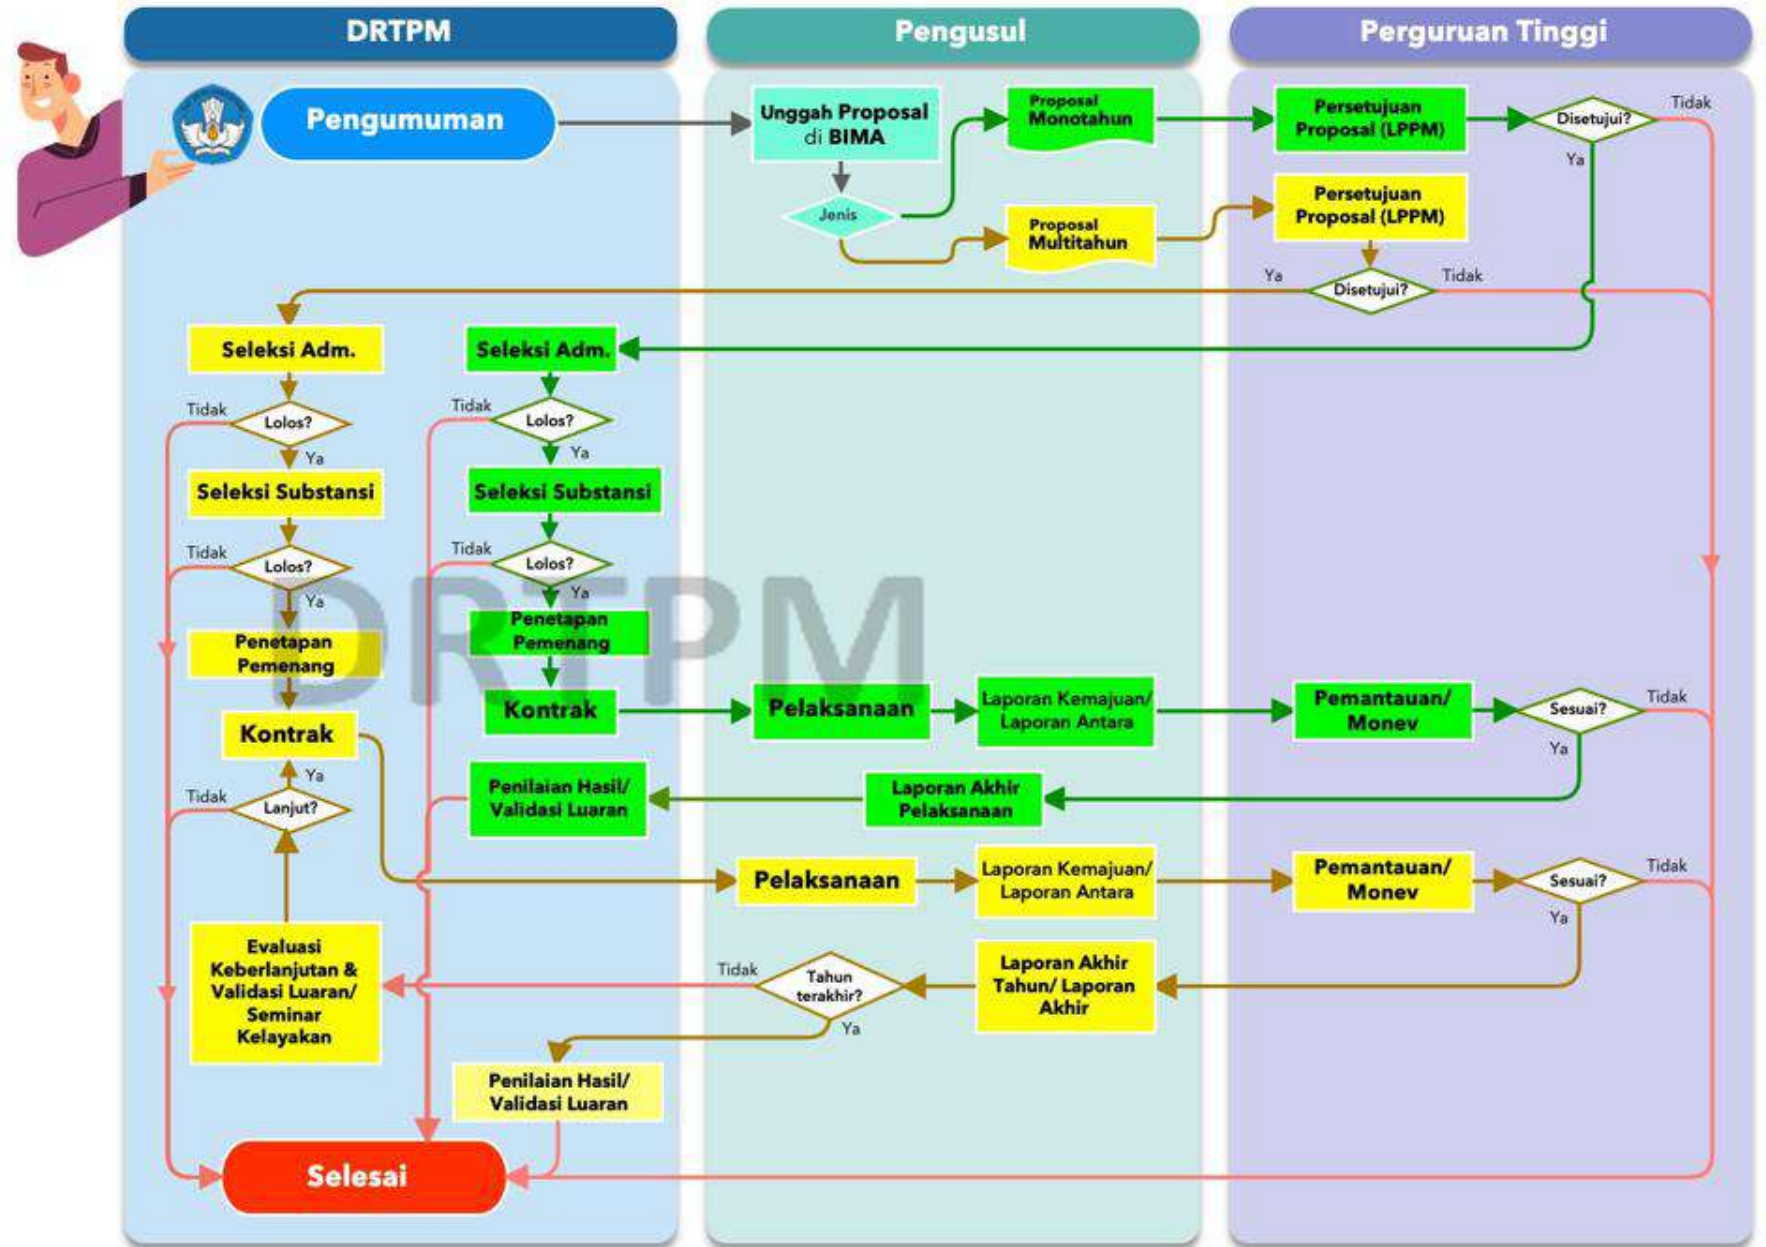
DRTPM

Pengusul

Perguruan Tinggi

Pengumuman

Unggah Proposal di BIMA

Jenis

Proposal Monotahun

Proposal Multitahun

Persetujuan Proposal (LPPM)

Disetujui?

Tidak

Ya

Persetujuan Proposal (LPPM)

Ya

Disetujui?

Tidak

Seleksi Adm.

Tidak

Lolos?

Ya

Seleksi Substansi

Tidak

Lolos?

Ya

Penetapan Pemenang

Kontrak

Ya

Tidak

Lanjut?

Evaluasi Keberlanjutan & Validasi Luaran/ Seminar Kelayakan

Seleksi Adm.

Tidak

Lolos?

Ya

Seleksi Substansi

Tidak

Lolos?

Ya

Penetapan Pemenang

Kontrak

Pelaksanaan

Laporan Kemajuan/ Laporan Antara

Pemantauan/ Monev

Sesuai?

Tidak

Ya

Penilaian Hasil/ Validasi Luaran

Laporan Akhir Pelaksanaan

Pelaksanaan

Laporan Kemajuan/ Laporan Antara

Pemantauan/ Monev

Sesuai?

Tidak

Ya

Tidak

Tahun terakhir?

Ya

Laporan Akhir Tahun/ Laporan Akhir

Penilaian Hasil/ Validasi Luaran

Selesai

DRTPM